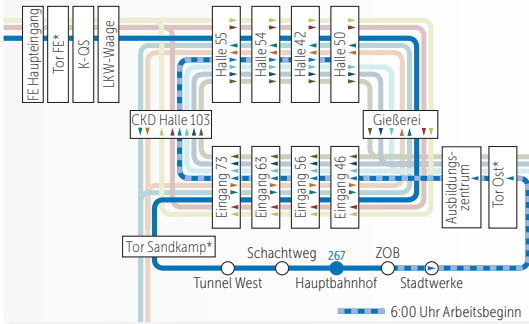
FE Haupteingang
Tor FE*
K-QS
LKW-Waage
Halle 55
Halle 54
Halle 42
Halle 50
CKD Halle 103
Gießerei
Eingang 73
Eingang 63
Eingang 56
Eingang 46
Ausbildungszentrum
Tor Ost*
Tor Sandkamp*
Schachtweg
267
ZOB
Tunnel West
Hauptbahnhof
Stadtwerke
6:00 Uhr Arbeitsbeginn